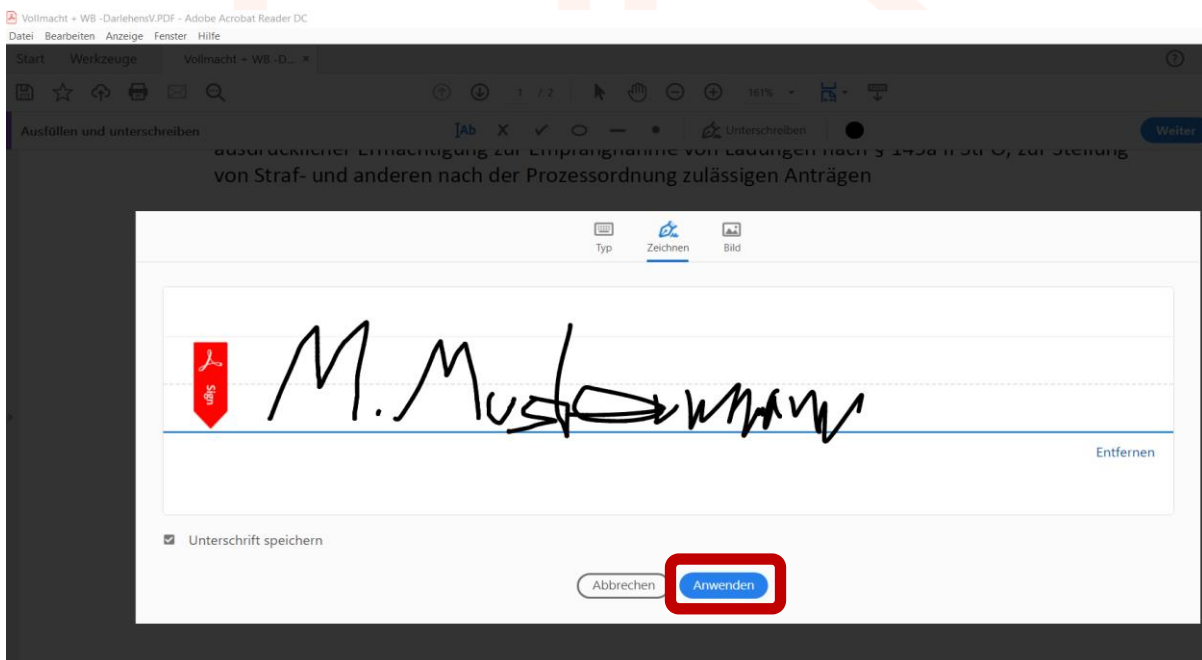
Vollmacht + WB -DarlehensV.PDF - Adobe Acrobat Reader DC
Datei Bearbeiten Anzeige Fenster Hilfe
Start Werkzeuge Vollmacht + WB -D... ×
1 / 2 161%
Ausfüllen und unterschreiben
Unterschreiben
Weiter
ausdrücklicher Ermächtigung zur Empfangnahme von Ladungen nach § 145a II StPO, zur Stellung von Straf- und anderen nach der Prozessordnung zulässigen Anträgen

Typ Zeichnen Bild

Sign

M. Mustermann

Entfernen

Unterschrift speichern

Abbrechen Anwenden